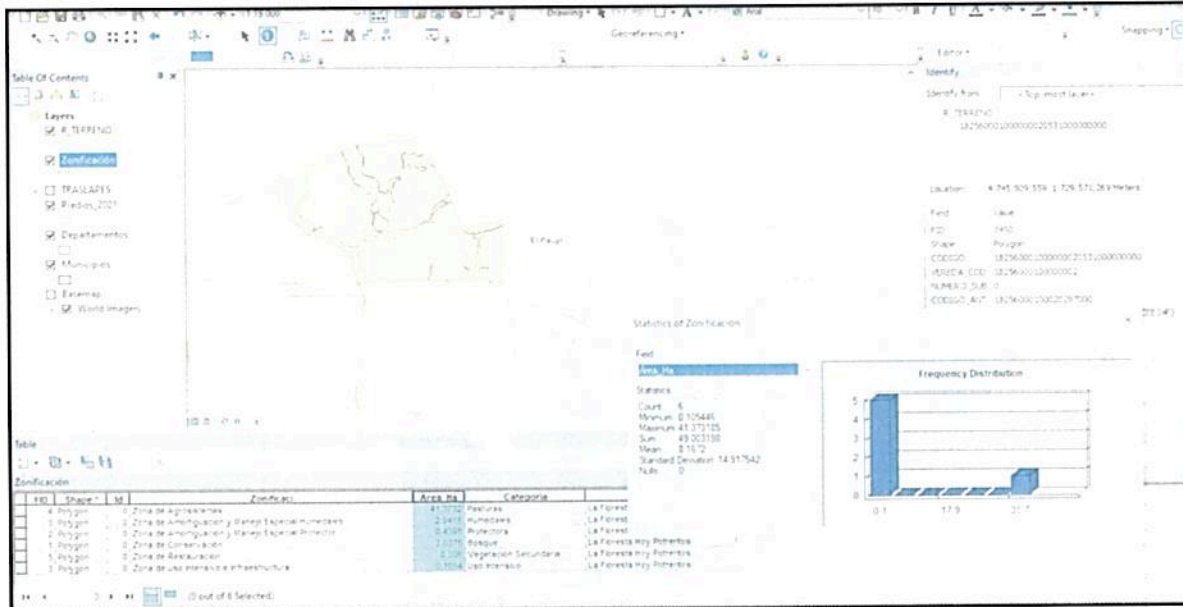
Drawing
Georeferencing
Editor
Snapping

Table Of Contents

Layers
R_TERRENO
Zonificación
TRASLAPES
Predios_2021
Departamentos
Municipios
Basemap
World Imagery

El Paujil

Identify
Identify from: <Top-most layer>
R_TERRENO
18256000100000002053100000000

Location: 4.745.909.559 1.729.571.269 Meters

Field | Value
FID | 2450
Shape | Polygon
CODIGO | 18256000100000002053100000000
VEREDA_COD | 18256000100000002
NUMERO_SUB | 0
CODIGO_ANT | 18256000100020297000

Statistics of Zonificación

Field
Area_Ha

Statistics
Count: 6
Minimum: 0.105445
Maximum: 41.373105
Sum: 49.003198
Mean: 8.1672
Standard Deviation: 14.917542
Nulls: 0

Frequency Distribution

5
4
3
2
1
0
0.1
17.9
31.7

Table
Zonificación

| FID | Shape * | Id | Zonificaci | Area_Ha | Categoria | |
|---|---|---|---|---|---|---|
| 4 | Polygon | 0 | Zona de Agrosilvopastoril | 41.3732 | Pasturas | La Floresta |
| 1 | Polygon | 0 | Zona de Amortiguación y Manejo Especial Humedales | 2.5418 | Humedales | La Floresta |
| 2 | Polygon | 0 | Zona de Amortiguación y Manejo Especial Protector | 0.4 | Protectora | La Floresta |
| 5 | Polygon | 0 | Zona de Conservación | 2.2275 | Bosque | La Floresta Hoy Potreritos |
| 0 | Polygon | 0 | Zona de Restauración | 2.306 | Vegetación Secundaria | La Floresta Hoy Potreritos |
| 3 | Polygon | 0 | Zona de uso Intensivo e Infraestructura | 0.1054 | Uso Intensivo | La Floresta Hoy Potreritos |

(0 out of 6 Selected)